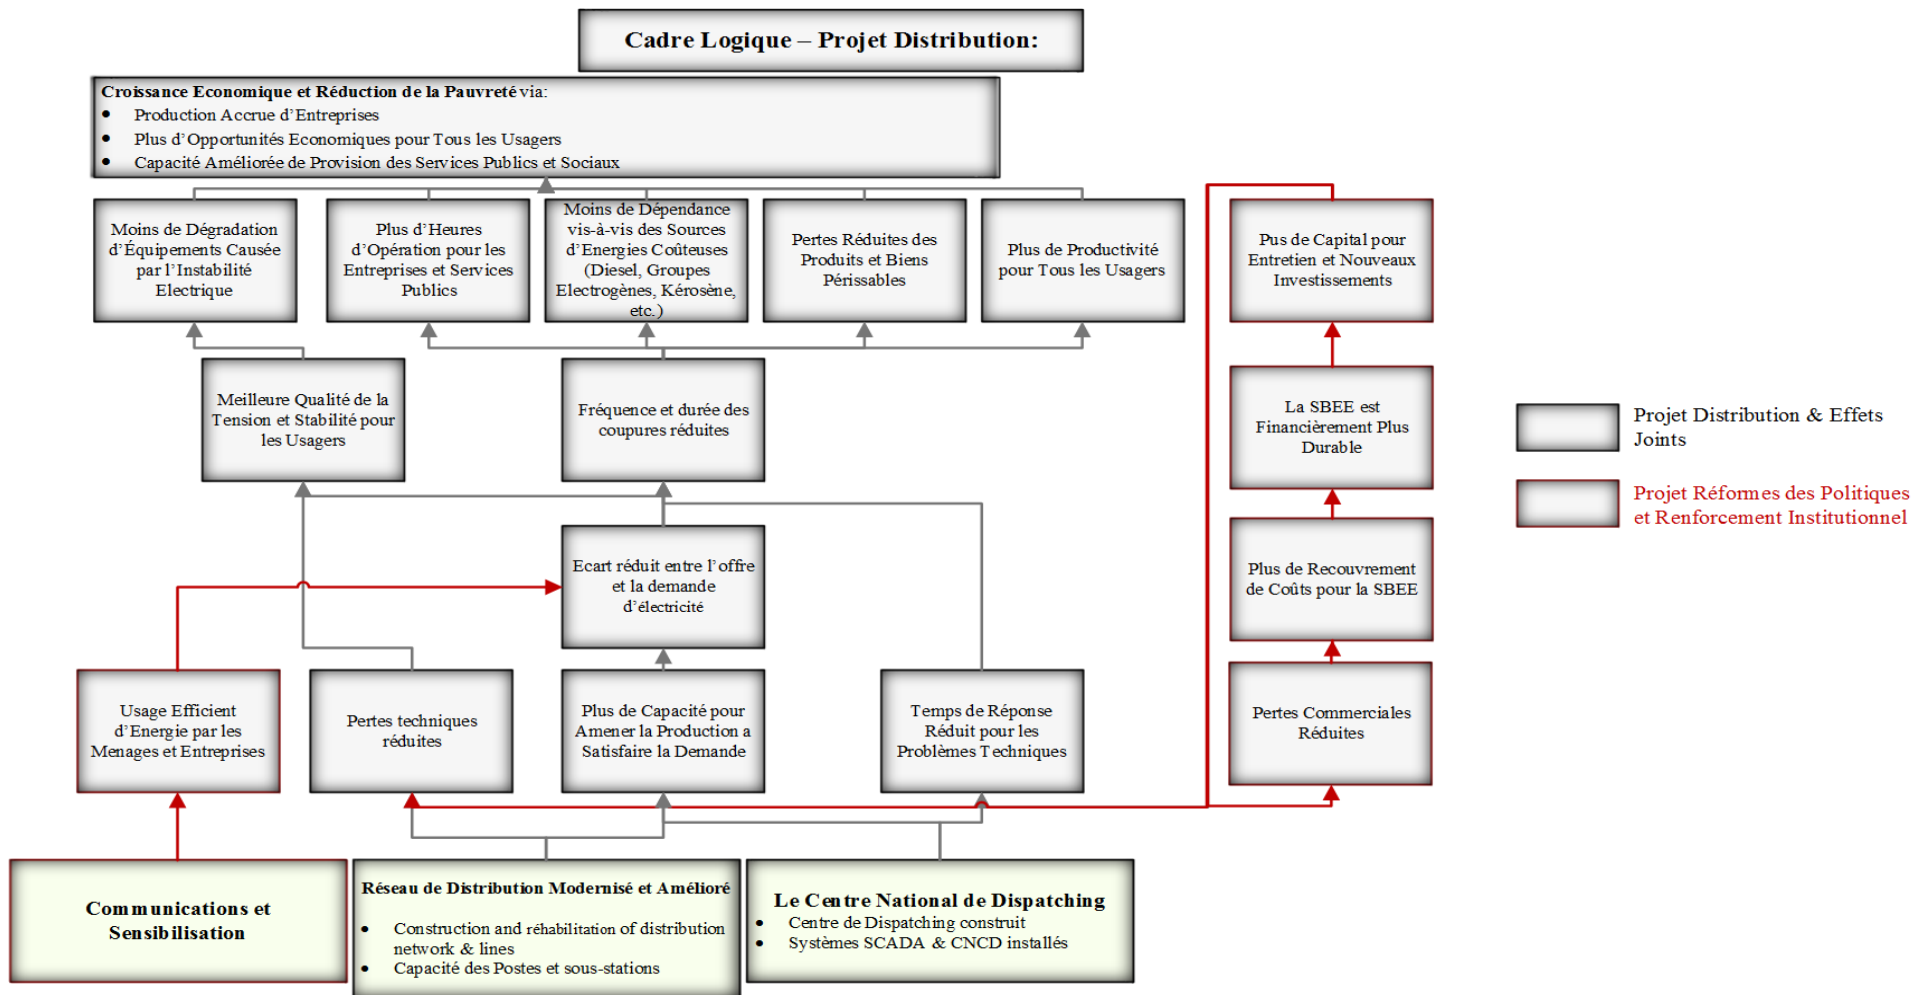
Cadre Logique – Projet Distribution:

Croissance Economique et Réduction de la Pauvreté via:
- Production Accrue d'Entreprises
- Plus d'Opportunités Economiques pour Tous les Usagers
- Capacité Améliorée de Provision des Services Publics et Sociaux

Moins de Dégradation d'Équipements Causée par l'Instabilité Electrique

Plus d'Heures d'Opération pour les Entreprises et Services Publics

Moins de Dépendance vis-à-vis des Sources d'Energies Coûteuses (Diesel, Groupes Electrogènes, Kérosène, etc.)

Pertes Réduites des Produits et Biens Périssables

Plus de Productivité pour Tous les Usagers

Pus de Capital pour Entretien et Nouveaux Investissements

Meilleure Qualité de la Tension et Stabilité pour les Usagers

Fréquence et durée des coupures réduites

La SBEE est Financièrement Plus Durable

Projet Distribution & Effets Joints

Projet Réformes des Politiques et Renforcement Institutionnel

Ecart réduit entre l'offre et la demande d'électricité

Plus de Recouvrement de Coûts pour la SBEE

Usage Efficient d'Energie par les Menages et Entreprises

Pertes techniques réduites

Plus de Capacité pour Amener la Production a Satisfaire la Demande

Temps de Réponse Réduit pour les Problèmes Techniques

Pertes Commerciales Réduites

Communications et Sensibilisation

Réseau de Distribution Modernisé et Amélioré
- Construction and réhabilitation of distribution network & lines
- Capacité des Postes et sous-stations

Le Centre National de Dispatching
- Centre de Dispatching construit
- Systèmes SCADA & CNCD installés